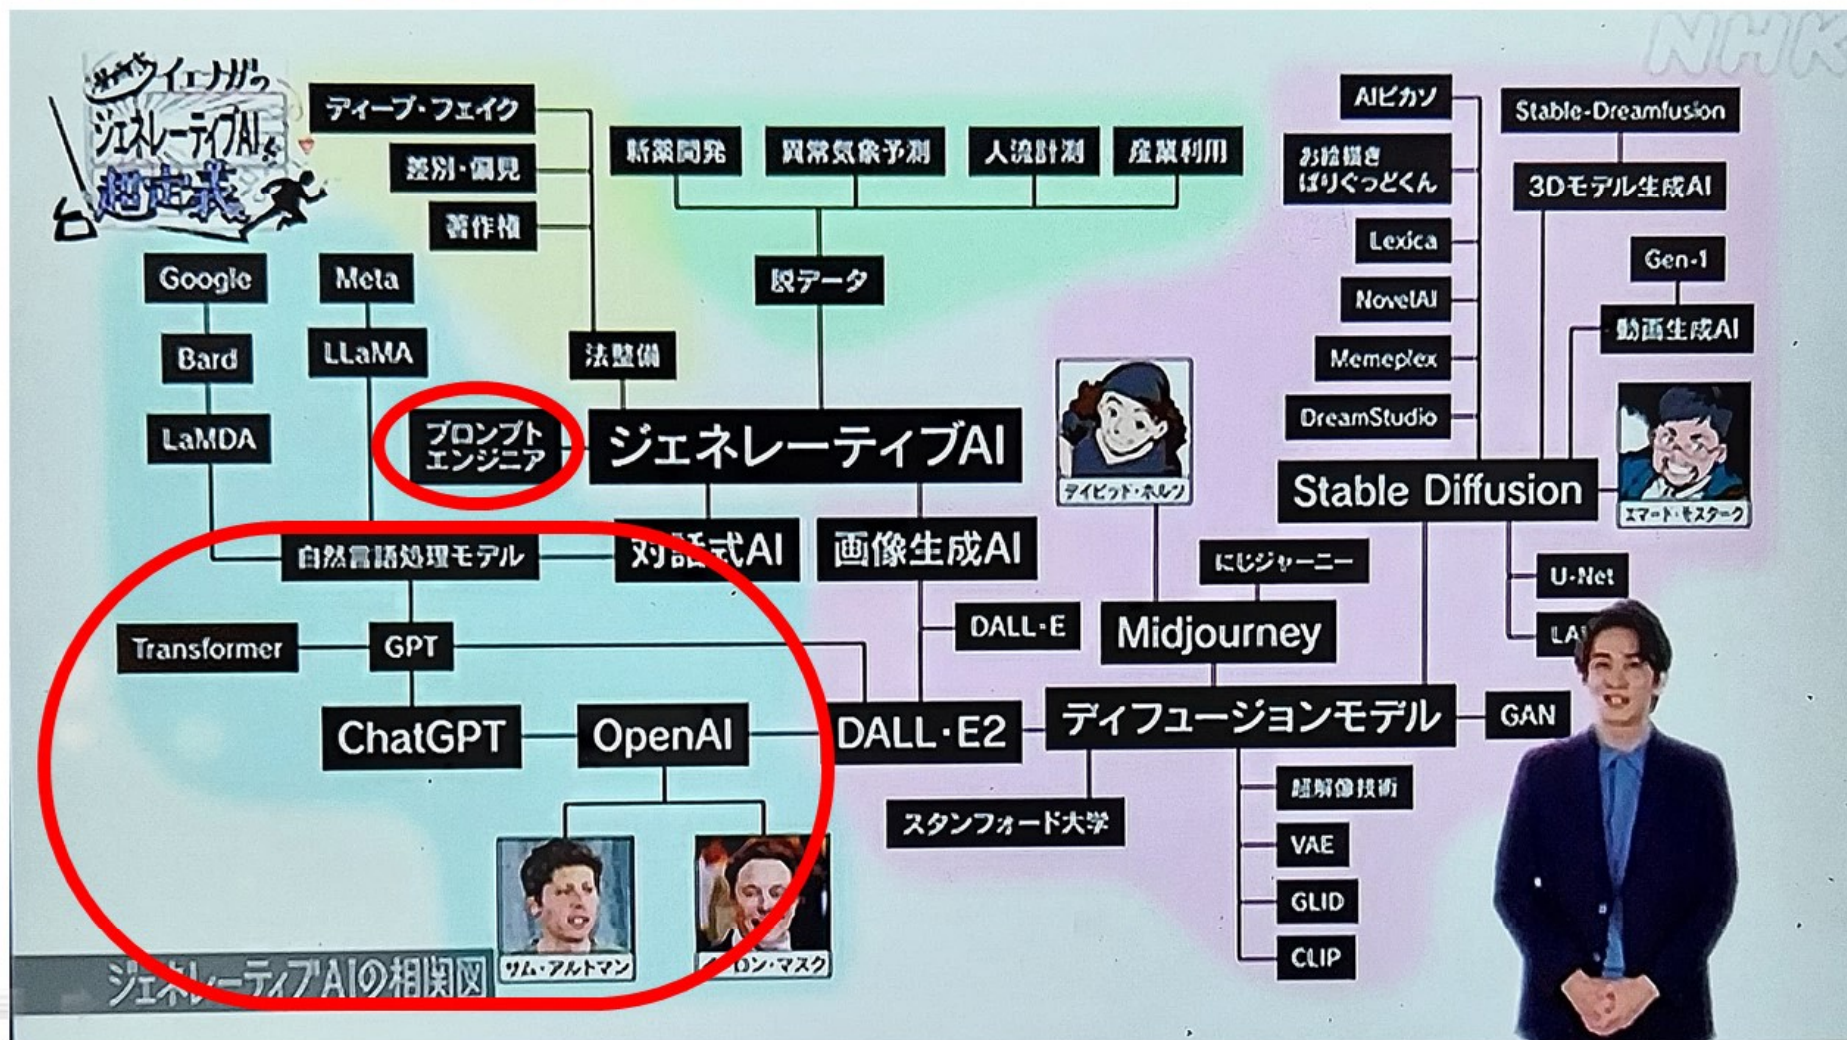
NHK

イエナガの ジェネレーティブAIを超定義

ディープ・フェイク
差別・偏見
著作権
新薬開発
異常気象予測
人流計測
産業利用
AIピカソ
お絵描きばりぐっどくん
Lexica
NovelAI
Memeplex
DreamStudio
Stable-Dreamfusion
3Dモデル生成AI
Gen-1
動画生成AI
Google
Bard
LaMDA
Meta
LLaMA
法整備
偽データ
プロンプトエンジニア
ジェネレーティブAI
デイビッド・ホルツ
Stable Diffusion
エマード・モスターク
自然言語処理モデル
対話式AI
画像生成AI
にじジャーニー
U-Net
LA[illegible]
Transformer
GPT
DALL・E
Midjourney
ChatGPT
OpenAI
DALL・E2
ディフュージョンモデル
GAN
スタンフォード大学
超解像技術
VAE
GLID
CLIP
サム・アルトマン
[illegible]ロン・マスク
ジェネレーティブAIの相関図